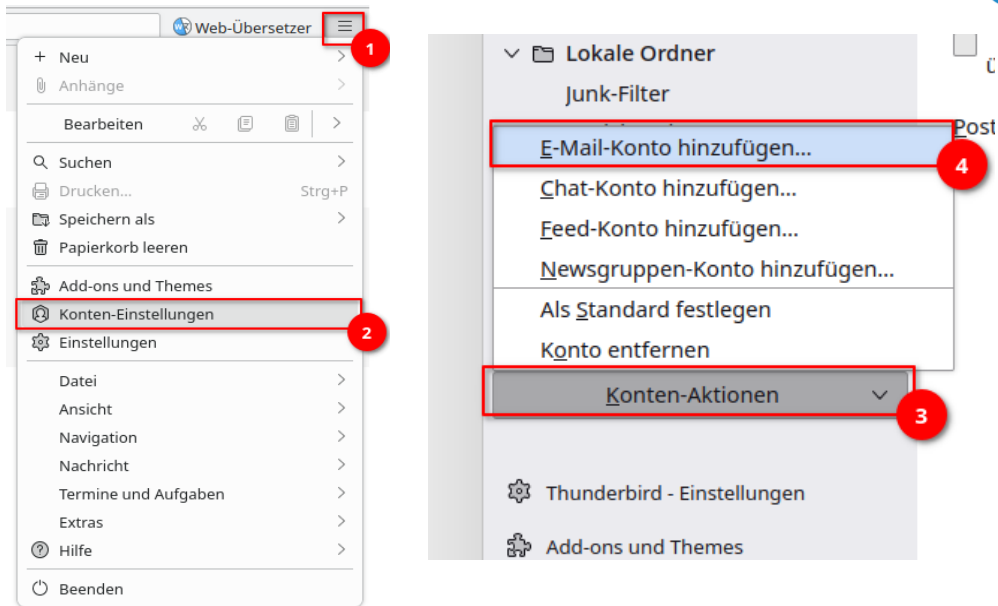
Web-Übersetzer

1

+ Neu
Anhänge
Bearbeiten
Suchen
Drucken... Strg+P
Speichern als
Papierkorb leeren
Add-ons und Themes
Konten-Einstellungen

2

Einstellungen
Datei
Ansicht
Navigation
Nachricht
Termine und Aufgaben
Extras
Hilfe
Beenden

Lokale Ordner
Junk-Filter
E-Mail-Konto hinzufügen...

4

Chat-Konto hinzufügen...
Feed-Konto hinzufügen...
Newsgruppen-Konto hinzufügen...
Als Standard festlegen
Konto entfernen
Konten-Aktionen

3

Thunderbird - Einstellungen
Add-ons und Themes

Post